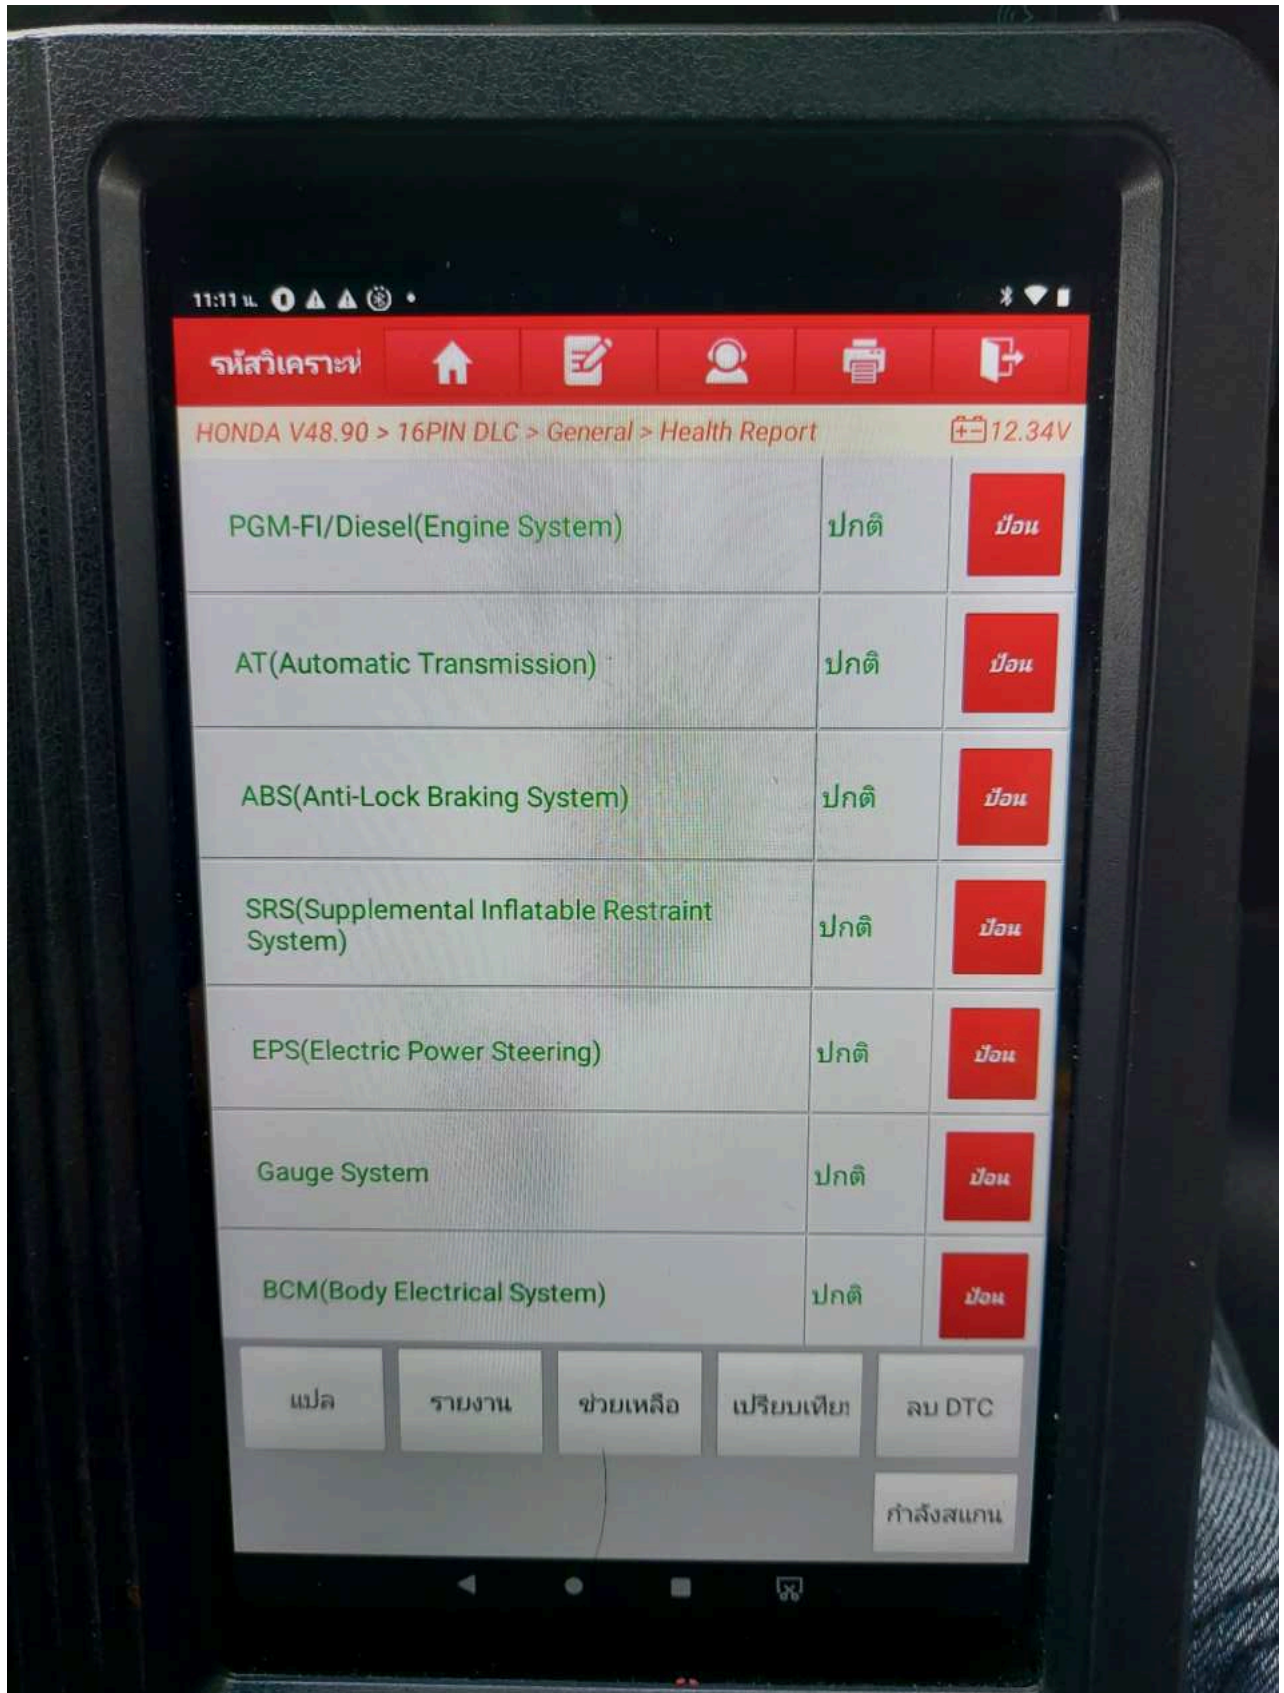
11:11 น.

รหัสวิเคราะห์

HONDA V48.90 > 16PIN DLC > General > Health Report

12.34V

| | | |
|---|---|---|
| PGM-FI/Diesel(Engine System) | ปกติ | ป้อน |
| AT(Automatic Transmission) | ปกติ | ป้อน |
| ABS(Anti-Lock Braking System) | ปกติ | ป้อน |
| SRS(Supplemental Inflatable Restraint System) | ปกติ | ป้อน |
| EPS(Electric Power Steering) | ปกติ | ป้อน |
| Gauge System | ปกติ | ป้อน |
| BCM(Body Electrical System) | ปกติ | ป้อน |

แปล

รายงาน

ช่วยเหลือ

เปรียบเทียบ

ลบ DTC

กำลังสแกน